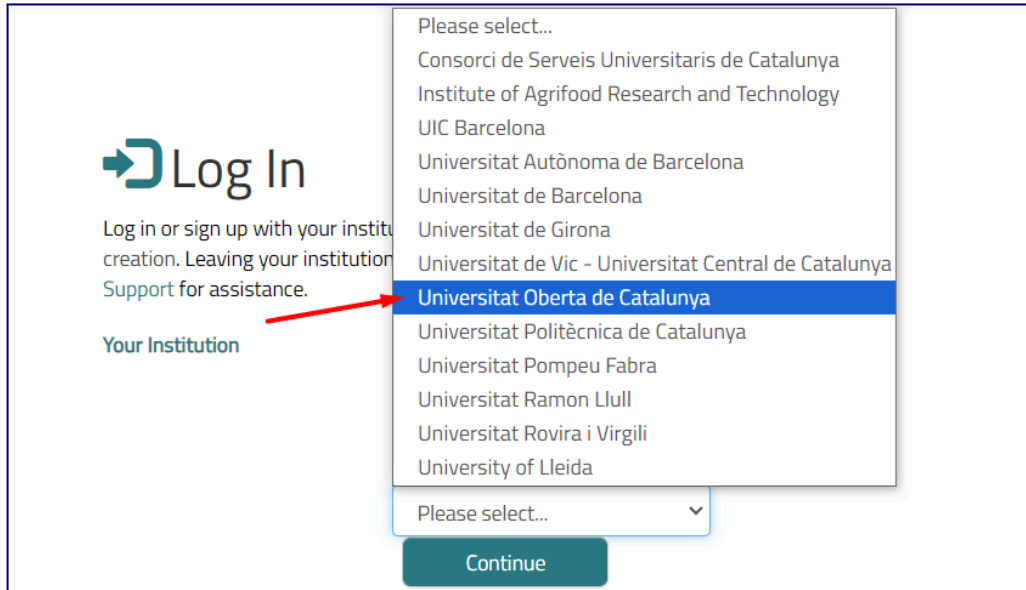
Log In

Log in or sign up with your institu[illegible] creation. Leaving your institution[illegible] Support for assistance.

Your Institution

Please select...
Consorci de Serveis Universitaris de Catalunya
Institute of Agrifood Research and Technology
UIC Barcelona
Universitat Autònoma de Barcelona
Universitat de Barcelona
Universitat de Girona
Universitat de Vic - Universitat Central de Catalunya
Universitat Oberta de Catalunya
Universitat Politècnica de Catalunya
Universitat Pompeu Fabra
Universitat Ramon Llull
Universitat Rovira i Virgili
University of Lleida

Please select...

Continue